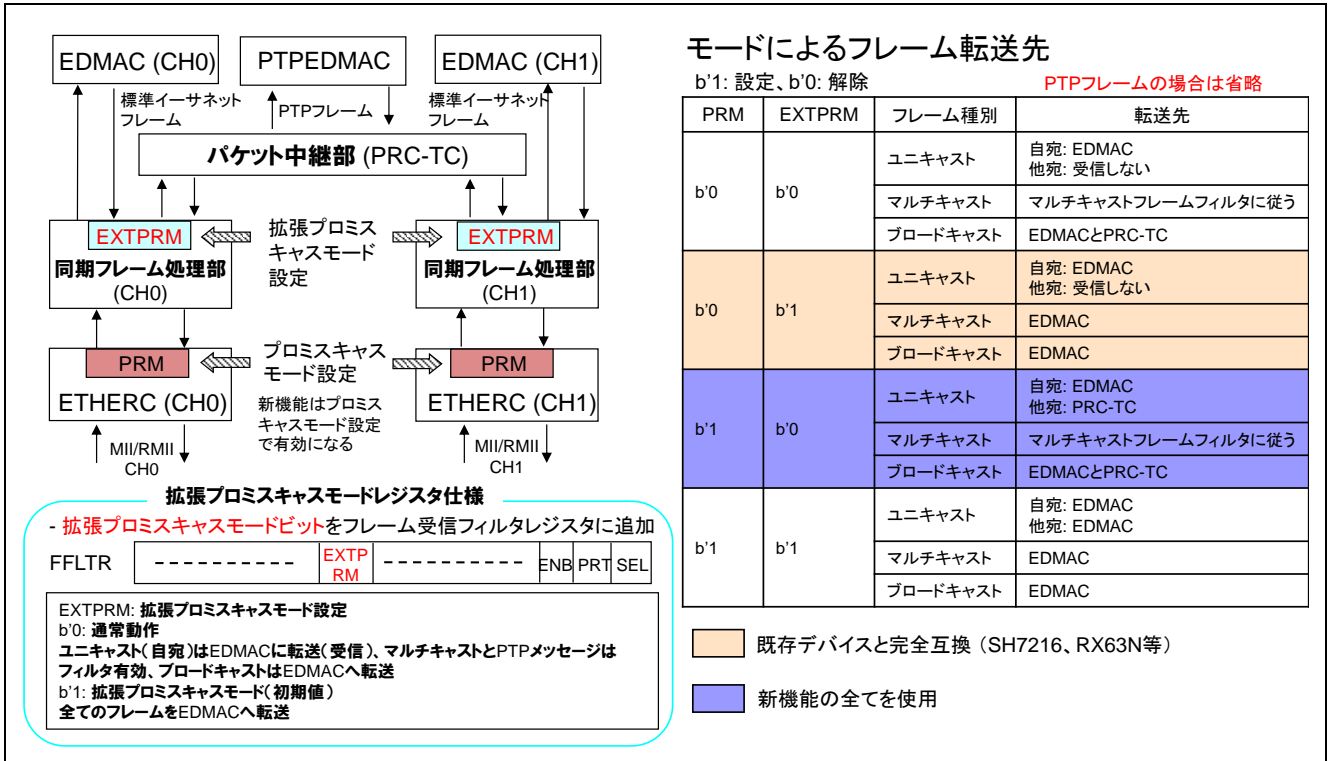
EDMAC (CH0)

PTPEDMAC

EDMAC (CH1)

標準イーサネットフレーム

PTPフレーム

標準イーサネットフレーム

パケット中継部 (PRC-TC)

EXTPRM

拡張プロミスキャスモード設定

EXTPRM

同期フレーム処理部 (CH0)

同期フレーム処理部 (CH1)

PRM

プロミスキャスモード設定

PRM

ETHERC (CH0)

新機能はプロミスキャスモード設定で有効になる

ETHERC (CH1)

MII/RMII CH0

MII/RMII CH1

拡張プロミスキャスモードレジスタ仕様

- 拡張プロミスキャスモードビットをフレーム受信フィルタレジスタに追加

| FFLTR | ---------- | EXTPRM | ---------- | ENB | PRT | SEL |
|---|---|---|---|---|---|---|

EXTPRM: 拡張プロミスキャスモード設定
b'0: 通常動作
ユニキャスト(自宛)はEDMACに転送(受信)、マルチキャストとPTPメッセージはフィルタ有効、ブロードキャストはEDMACへ転送
b'1: 拡張プロミスキャスモード(初期値)
全てのフレームをEDMACへ転送

モードによるフレーム転送先

b'1: 設定、b'0: 解除

PTPフレームの場合は省略

| PRM | EXTPRM | フレーム種別 | 転送先 |
|---|---|---|---|
| b'0 | b'0 | ユニキャスト | 自宛: EDMAC 他宛: 受信しない |
| | | マルチキャスト | マルチキャストフレームフィルタに従う |
| | | ブロードキャスト | EDMACとPRC-TC |
| b'0 | b'1 | ユニキャスト | 自宛: EDMAC 他宛: 受信しない |
| | | マルチキャスト | EDMAC |
| | | ブロードキャスト | EDMAC |
| b'1 | b'0 | ユニキャスト | 自宛: EDMAC 他宛: PRC-TC |
| | | マルチキャスト | マルチキャストフレームフィルタに従う |
| | | ブロードキャスト | EDMACとPRC-TC |
| b'1 | b'1 | ユニキャスト | 自宛: EDMAC 他宛: EDMAC |
| | | マルチキャスト | EDMAC |
| | | ブロードキャスト | EDMAC |

既存デバイスと完全互換（SH7216、RX63N等）

新機能の全てを使用